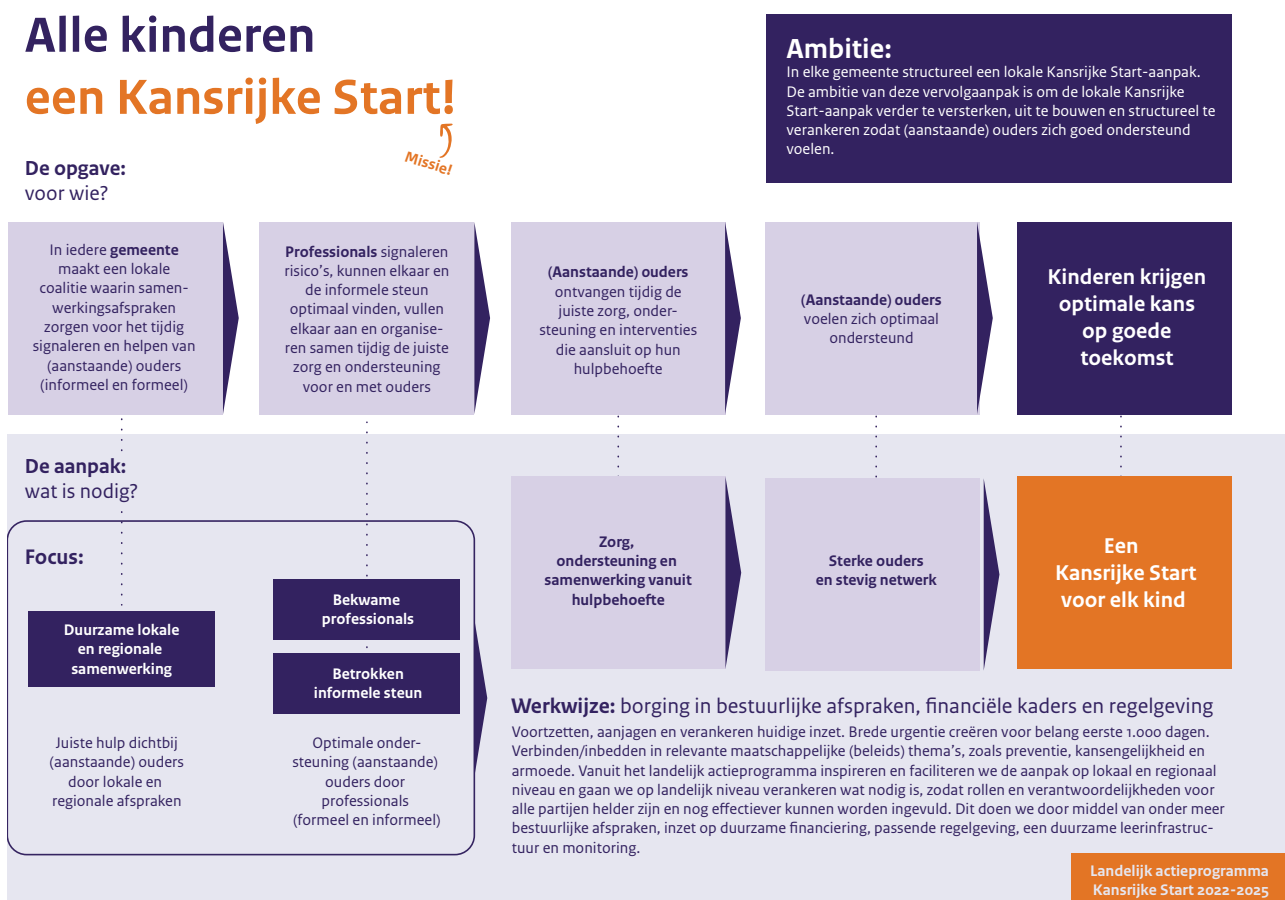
Alle kinderen
een Kansrijke Start!

Missie!

Ambitie:
In elke gemeente structureel een lokale Kansrijke Start-aanpak. De ambitie van deze vervolgaanpak is om de lokale Kansrijke Start-aanpak verder te versterken, uit te bouwen en structureel te verankeren zodat (aanstaande) ouders zich goed ondersteund voelen.

De opgave:
voor wie?

In iedere gemeente maakt een lokale coalitie waarin samenwerkingsafspraken zorgen voor het tijdig signaleren en helpen van (aanstaande) ouders (informeel en formeel)

Professionals signaleren risico's, kunnen elkaar en de informele steun optimaal vinden, vullen elkaar aan en organiseren samen tijdig de juiste zorg en ondersteuning voor en met ouders

(Aanstaande) ouders ontvangen tijdig de juiste zorg, ondersteuning en interventies die aansluit op hun hulpbehoefte

(Aanstaande) ouders voelen zich optimaal ondersteund

Kinderen krijgen optimale kans op goede toekomst

De aanpak:
wat is nodig?

Focus:

Duurzame lokale en regionale samenwerking

Bekwame professionals

Betrokken informele steun

Juiste hulp dichtbij (aanstaande) ouders door lokale en regionale afspraken

Optimale ondersteuning (aanstaande) ouders door professionals (formeel en informeel)

Zorg, ondersteuning en samenwerking vanuit hulpbehoefte

Sterke ouders en stevig netwerk

Een Kansrijke Start voor elk kind

Werkwijze: borging in bestuurlijke afspraken, financiële kaders en regelgeving
Voortzetten, aanjagen en verankeren huidige inzet. Brede urgentie creëren voor belang eerste 1.000 dagen. Verbinden/inbedden in relevante maatschappelijke (beleids) thema's, zoals preventie, kansengelijkheid en armoede. Vanuit het landelijk actieprogramma inspireren en faciliteren we de aanpak op lokaal en regionaal niveau en gaan we op landelijk niveau verankeren wat nodig is, zodat rollen en verantwoordelijkheden voor alle partijen helder zijn en nog effectiever kunnen worden ingevuld. Dit doen we door middel van onder meer bestuurlijke afspraken, inzet op duurzame financiering, passende regelgeving, een duurzame leerinfrastructuur en monitoring.

Landelijk actieprogramma Kansrijke Start 2022-2025